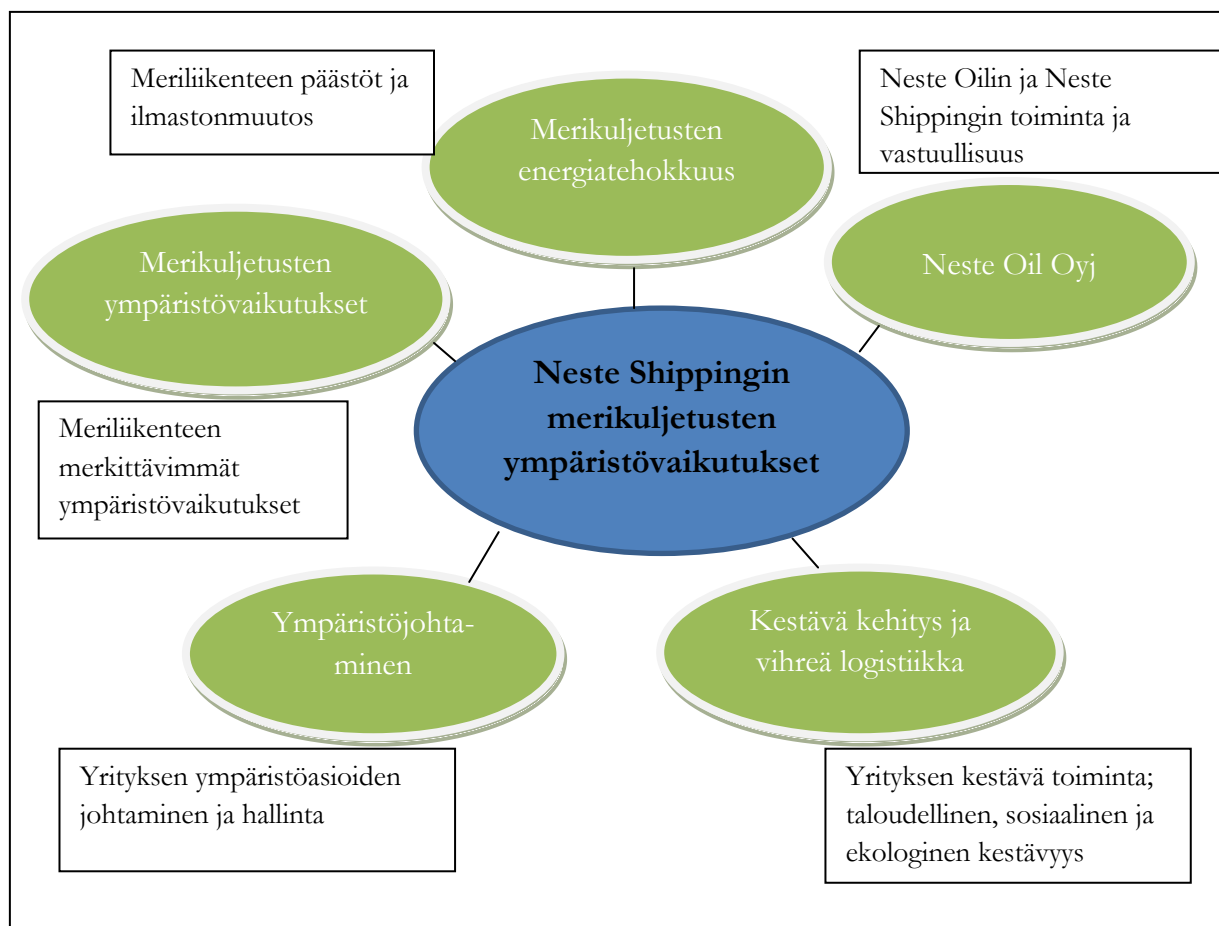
Meriliikenteen päästöt ja ilmastonmuutos

Merikuljetusten energiatehokkuus

Neste Oilin ja Neste Shippingin toiminta ja vastuullisuus

Merikuljetusten ympäristövaikutukset

Neste Oil Oyj

Neste Shippingin merikuljetusten ympäristövaikutukset

Meriliikenteen merkittävimmät ympäristövaikutukset

Ympäristöjohtaminen

Kestävä kehitys ja vihreä logistiikka

Yrityksen ympäristöasioiden johtaminen ja hallinta

Yrityksen kestävä toiminta; taloudellinen, sosiaalinen ja ekologinen kestävyys